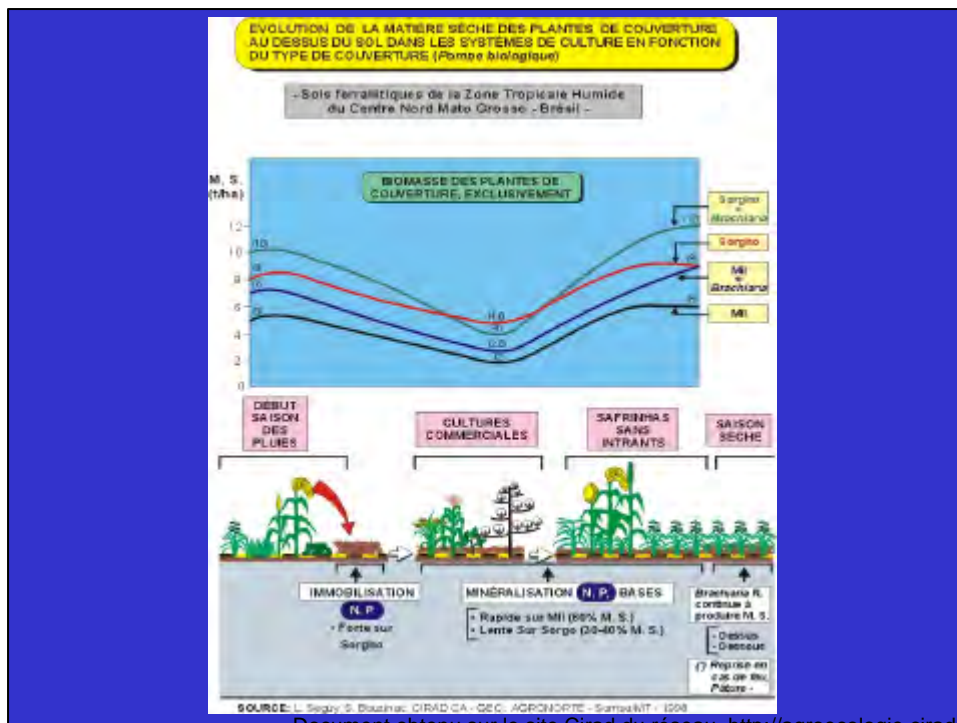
EVOLUTION DE LA MATIERE SECHE DES PLANTES DE COUVERTURE AU DESSUS DU SOL DANS LES SYSTÈMES DE CULTURE EN FONCTION DU TYPE DE COUVERTURE (Pompe biologique)

- Sols ferrallitiques de la Zone Tropicale Humide du Centre Nord Mato Grosso - Brésil -

M. S. (t/ha)

BIOMASSE DES PLANTES DE COUVERTURE, EXCLUSIVEMENT

12
10
8
6
4
2
0

10
8
7
5
12
9
8
6
5
4
2.5
2

Sorgho + Brachiaria

Sorgho

Mil + Brachiaria

Mil

DÉBUT SAISON DES PLUIES

CULTURES COMMERCIALES

SAFRINHAS SANS INTRANTS

SAISON SÈCHE

IMMOBILISATION N. P

- Forte sur Sorgho

MINÉRALISATION N. P. BASES

- Rapide sur Mil (60% M. S.)
- Lente Sur Sorgo (20-40% M. S.)

Brachiaria R. continue à produire M. S.

- Dessus
- Dessous

(?) Reprise en cas de feu, Pâture -

SOURCE: L. Seguy, S. Bouzinac, CIRAD CA - GEC, AGRONORTE - Sorriso/MT - 1998

Document obtenu sur le site Cirad du réseau http://agroecologie.cirad